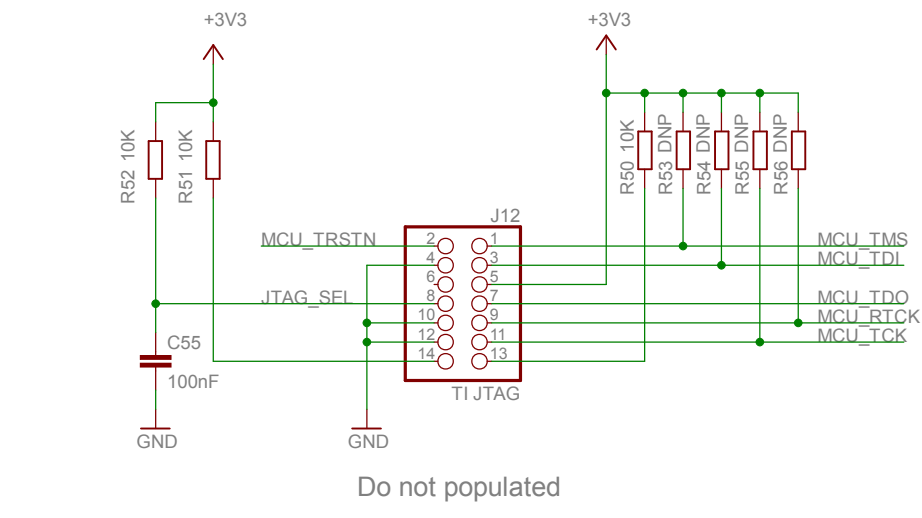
+3V3

+3V3

R52 10K
R51 10K

R50 10K
R53 DNP
R54 DNP
R55 DNP
R56 DNP

J12

MCU_TRSTN
JTAG_SEL

2 1
4 3
6 5
8 7
10 9
12 11
14 13

MCU_TMS
MCU_TDI
MCU_TDO
MCU_RTCK
MCU_TCK

C55
100nF

TI JTAG

GND
GND

Do not populated